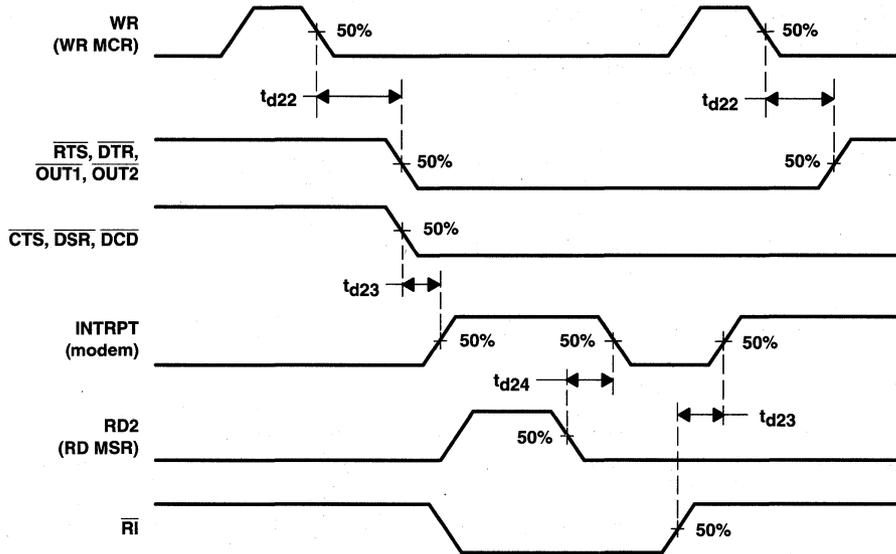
WR
(WR MCR)

50%

50%

$t_{d22}$

$t_{d22}$

$\overline{RTS}$, $\overline{DTR}$,
$\overline{OUT1}$, $\overline{OUT2}$

50%

50%

$\overline{CTS}$, $\overline{DSR}$, $\overline{DCD}$

50%

$t_{d23}$

INTRPT
(modem)

50%

50%

50%

$t_{d24}$

RD2
(RD MSR)

50%

$t_{d23}$

$\overline{RI}$

50%